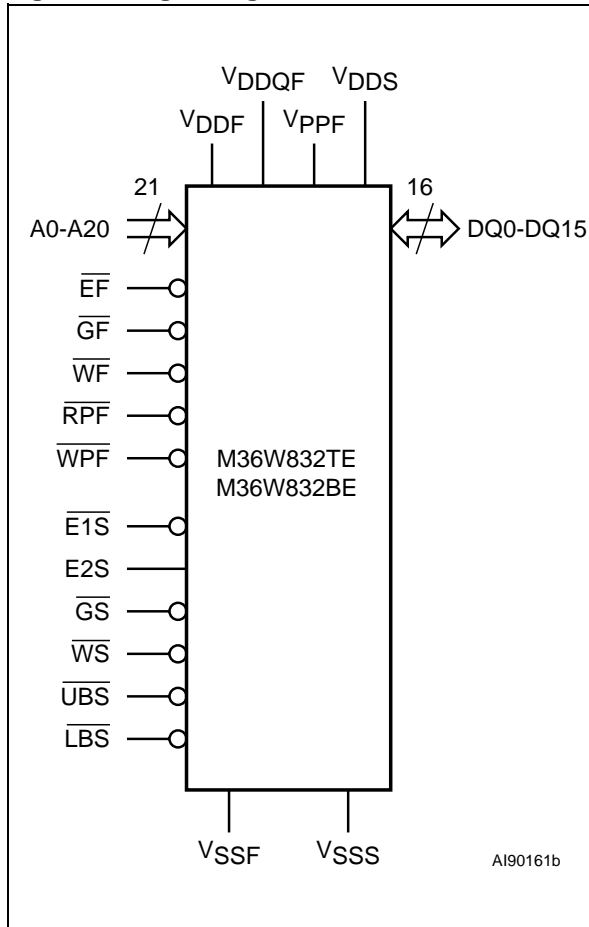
$V_{DDQF}$ $V_{DDS}$
$V_{DDF}$ $V_{PPF}$

21
A0-A20

16
DQ0-DQ15

$\overline{EF}$
$\overline{GF}$
$\overline{WF}$
$\overline{RPF}$
$\overline{WPF}$

M36W832TE
M36W832BE

$\overline{E1S}$
E2S
$\overline{GS}$
$\overline{WS}$
$\overline{UBS}$
$\overline{LBS}$

$V_{SSF}$ $V_{SSS}$

AI90161b